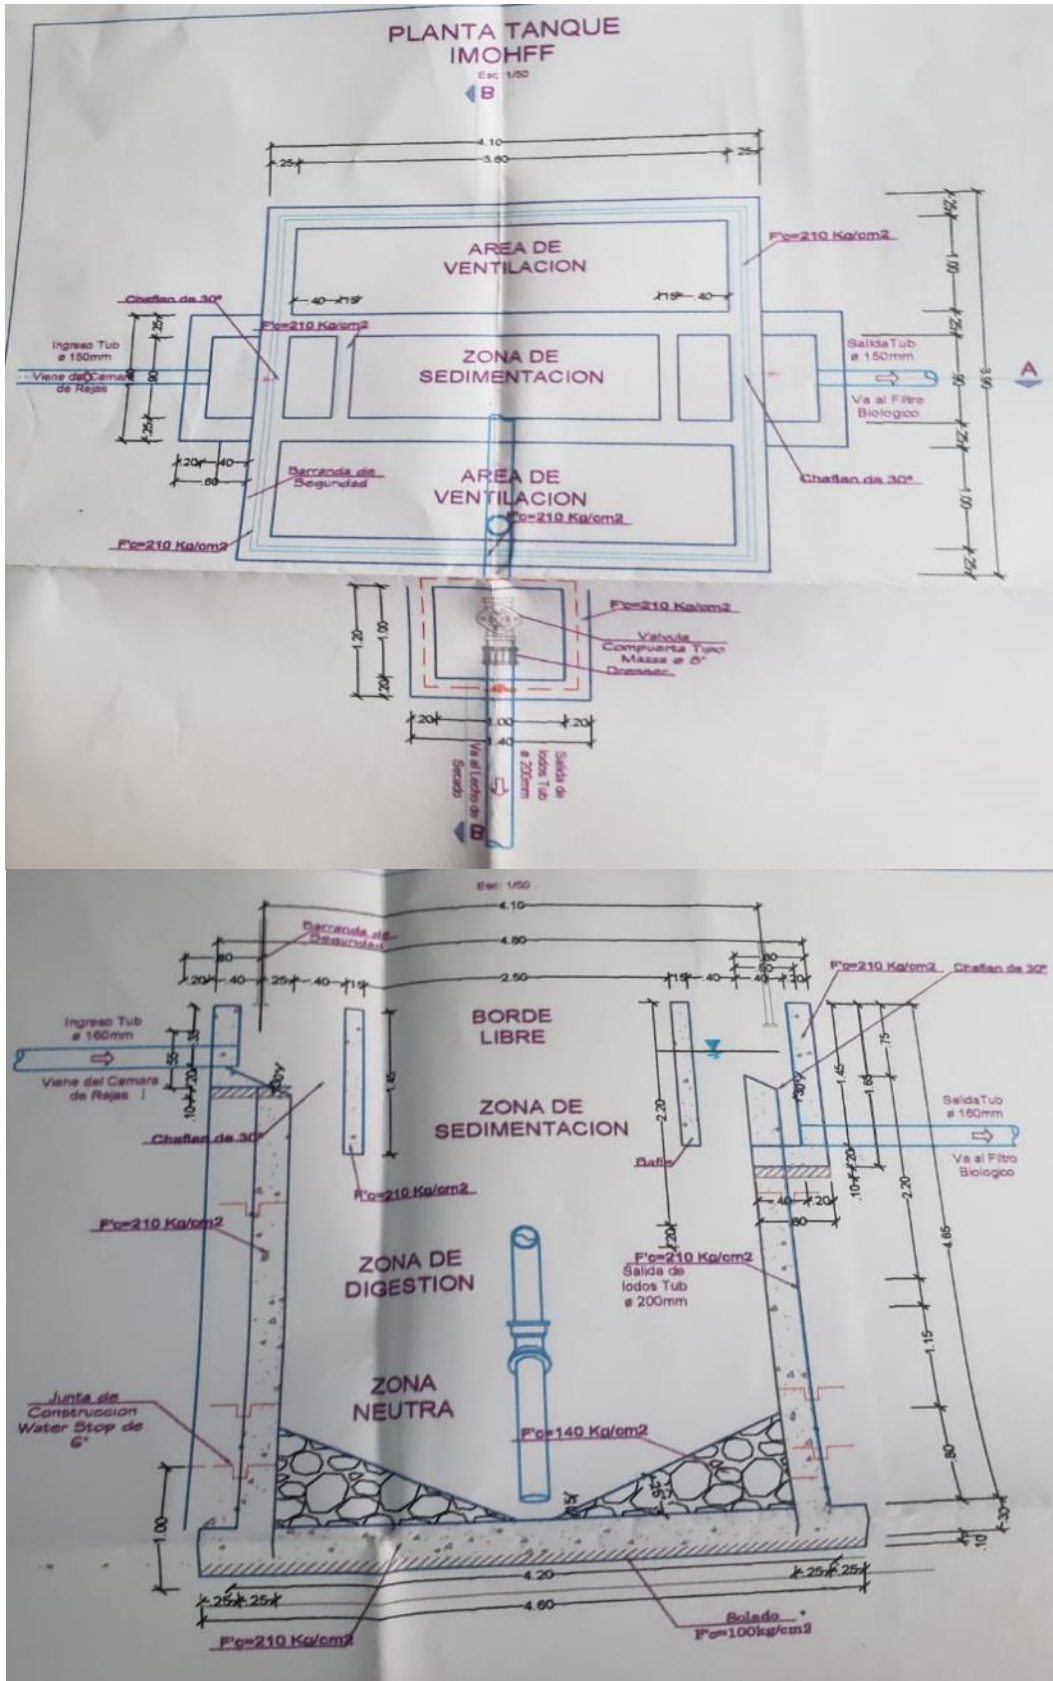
PLANTA TANQUE IMOHFF

Esc: 1/50

B

4.10

.25

3.60

.25

AREA DE VENTILACION

F'c=210 Kg/cm2

Chaflan de 30°

.40

.15

.15

.40

.25

.90

.25

Ingreso Tub ø 150mm

Viene del Camara de Rejas

F'c=210 Kg/cm2

ZONA DE SEDIMENTACION

SalidaTub ø 150mm

Va al Filtro Biologico

A

.20

.40

.60

Barranda de Segundad

AREA DE VENTILACION

Chaflan de 30°

F'c=210 Kg/cm2

F'c=210 Kg/cm2

.25

1.00

.25

.90

.25

1.00

.25

3.90

1.20

1.00

.20

F'c=210 Kg/cm2

Valvula Compuerta Tipo Mazza ø 6"

Dresser

.20

1.00

.20

1.40

Va al Lecho de Secado

Salida de lodos Tub ø 200mm

B

Esc: 1/50

4.10

Barranda de Segundad

4.60

.60

.20

.40

.25

.40

.15

2.50

.15

.40

.20

.50

.20

F'c=210 Kg/cm2

Chaflan de 30°

Ingreso Tub ø 160mm

Viene del Camara de Rejas

.35

.55

.20

.10

BORDE LIBRE

ZONA DE SEDIMENTACION

Chaflan de 30°

1.45

2.20

30°

1.45

1.65

.75

SalidaTub ø 160mm

Va al Filtro Biologico

Bafle

.10

.20

.40

.20

.60

2.20

F'c=210 Kg/cm2

F'c=210 Kg/cm2

ZONA DE DIGESTION

.20

F'c=210 Kg/cm2

Salida de lodos Tub ø 200mm

4.65

1.15

ZONA NEUTRA

Junta de Construccion Water Stop de 6"

F'c=140 Kg/cm2

.80

.30

.10

1.00

4.20

.25

.25

.25

.25

4.60

Solado F'c=100kg/cm2

F'c=210 Kg/cm2